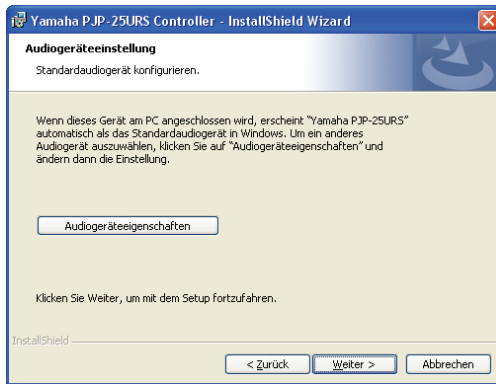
Yamaha PJP-25URS Controller - InstallShield Wizard

Audiogeräteeinstellung

Standardaudiogerät konfigurieren.

Wenn dieses Gerät am PC angeschlossen wird, erscheint "Yamaha PJP-25URS" automatisch als das Standardaudiogerät in Windows. Um ein anderes Audiogerät auszuwählen, klicken Sie auf "Audiogeräteeigenschaften" und ändern dann die Einstellung.

Audiogeräteeigenschaften

Klicken Sie Weiter, um mit dem Setup fortzufahren.

InstallShield

< Zurück

Weiter >

Abbrechen